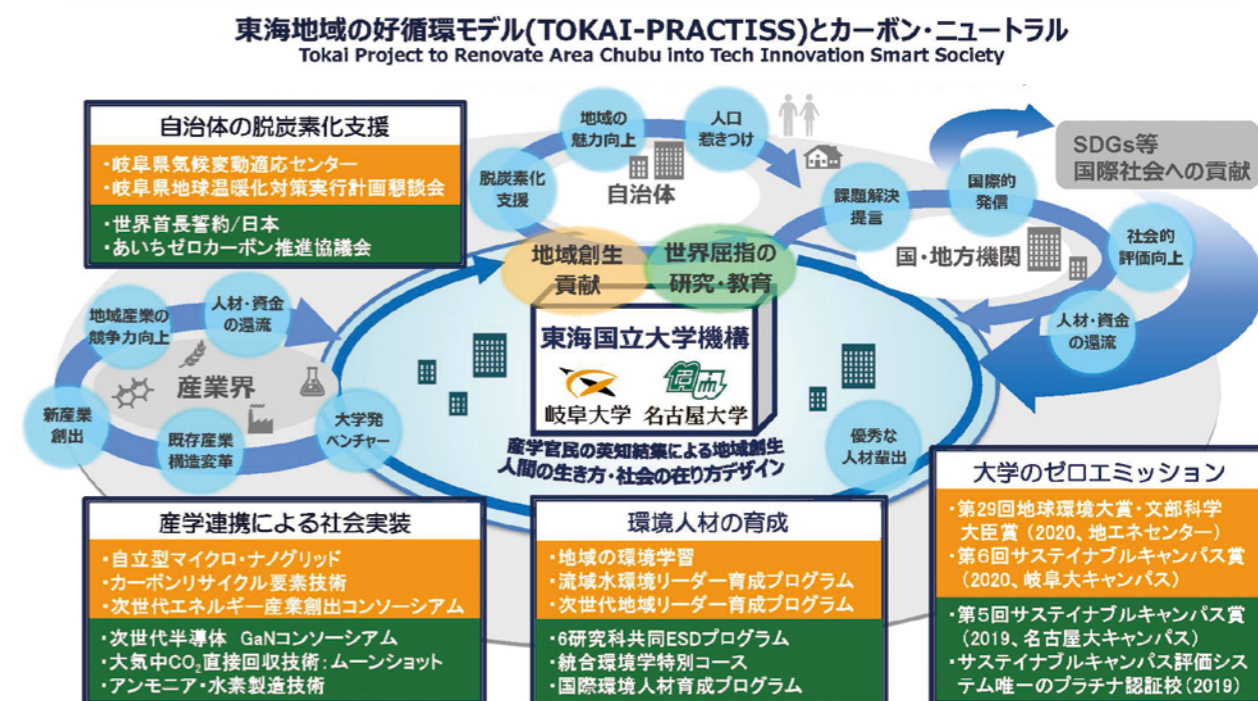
東海地域の好循環モデル(TOKAI-PRACTISS)とカーボン・ニュートラル
Tokai Project to Renovate Area Chubu into Tech Innovation Smart Society

自治体の脱炭素化支援
・岐阜県気候変動適応センター
・岐阜県地球温暖化対策実行計画懇談会
・世界首長誓約/日本
・あいちゼロカーボン推進協議会

地域の魅力向上
人口惹きつけ
脱炭素化支援
自治体
課題解決提言
国際的発信
SDGs等
国際社会への貢献
国・地方機関
社会的評価向上
人材・資金の還流

地域創生貢献
世界屈指の研究・教育

地域産業の競争力向上
人材・資金の還流
産業界
新産業創出
既存産業構造変革
大学発ベンチャー

東海国立大学機構
岐阜大学
名古屋大学
産学官民の英知結集による地域創生
人間の生き方・社会の在り方デザイン

優秀な人材輩出

大学のゼロエミッション
・第29回地球環境大賞・文部科学大臣賞（2020、地エネセンター）
・第6回サステイナブルキャンパス賞（2020、岐阜大キャンパス）
・第5回サステイナブルキャンパス賞（2019、名古屋大キャンパス）
・サステイナブルキャンパス評価システム唯一のプラチナ認証校（2019）

産学連携による社会実装
・自立型マイクロ・ナノグリッド
・カーボンリサイクル要素技術
・次世代エネルギー産業創出コンソーシアム
・次世代半導体　GaNコンソーシアム
・大気中$CO_2$直接回収技術：ムーンショット
・アンモニア・水素製造技術

環境人材の育成
・地域の環境学習
・流域水環境リーダー育成プログラム
・次世代地域リーダー育成プログラム
・6研究科共同ESDプログラム
・統合環境学特別コース
・国際環境人材育成プログラム